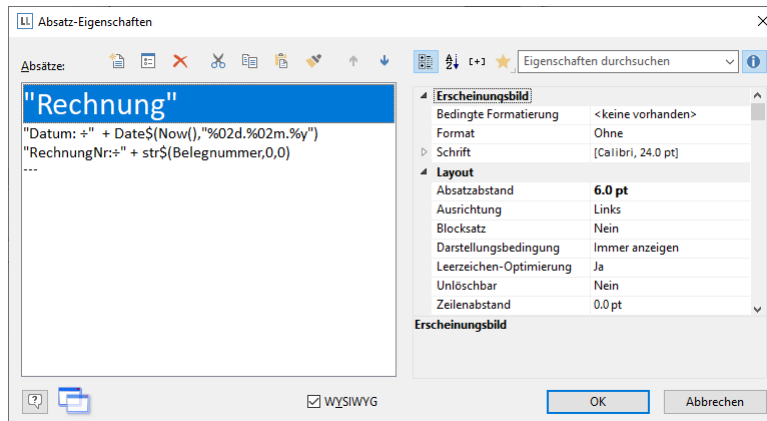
Absatz-Eigenschaften

Absätze:

"Rechnung"
"Datum: ÷" + Date$(Now(),"%02d.%02m.%y")
"RechnungNr:÷" + str$(Belegnummer,0,0)
---

[+-]

Eigenschaften durchsuchen

| | |
|---|---|
| Erscheinungsbild | |
| Bedingte Formatierung | <keine vorhanden> |
| Format | Ohne |
| Schrift | [Calibri, 24.0 pt] |
| Layout | |
| Absatzabstand | 6.0 pt |
| Ausrichtung | Links |
| Blocksatz | Nein |
| Darstellungsbedingung | Immer anzeigen |
| Leerzeichen-Optimierung | Ja |
| Unlöschbar | Nein |
| Zeilenabstand | 0.0 pt |

Erscheinungsbild

WYSIWYG

OK

Abbrechen